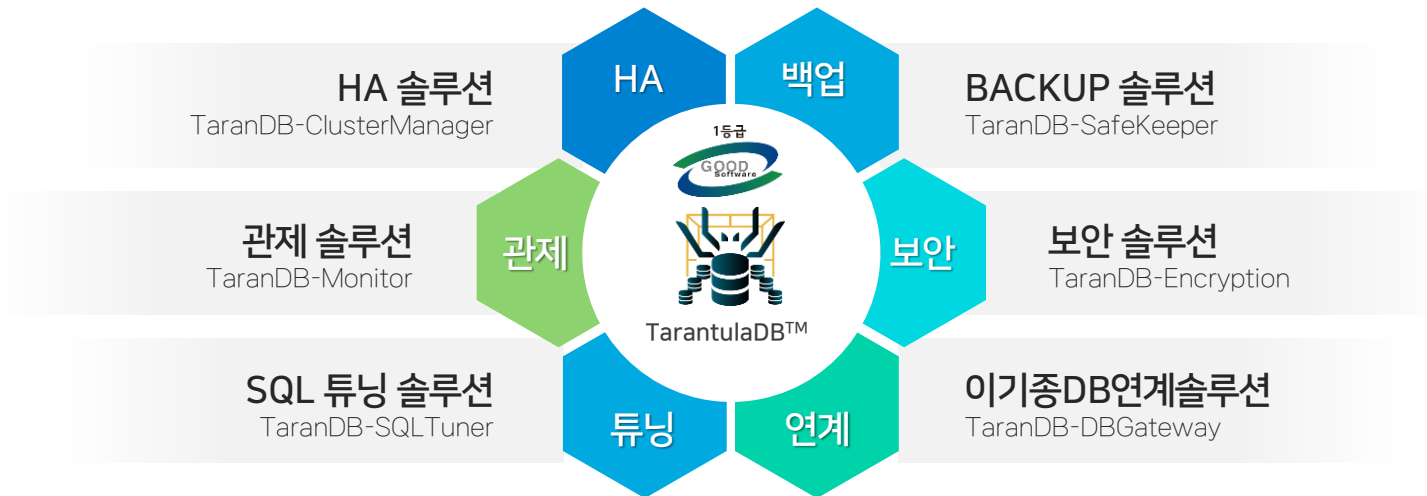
HA 솔루션
TaranDB-ClusterManager

HA

백업

BACKUP 솔루션
TaranDB-SafeKeeper

1등급
GOOD Software

관제 솔루션
TaranDB-Monitor

관제

보안

보안 솔루션
TaranDB-Encryption

TarantulaDB™

SQL 튜닝 솔루션
TaranDB-SQLTuner

튜닝

연계

이기종DB연계솔루션
TaranDB-DBGateway